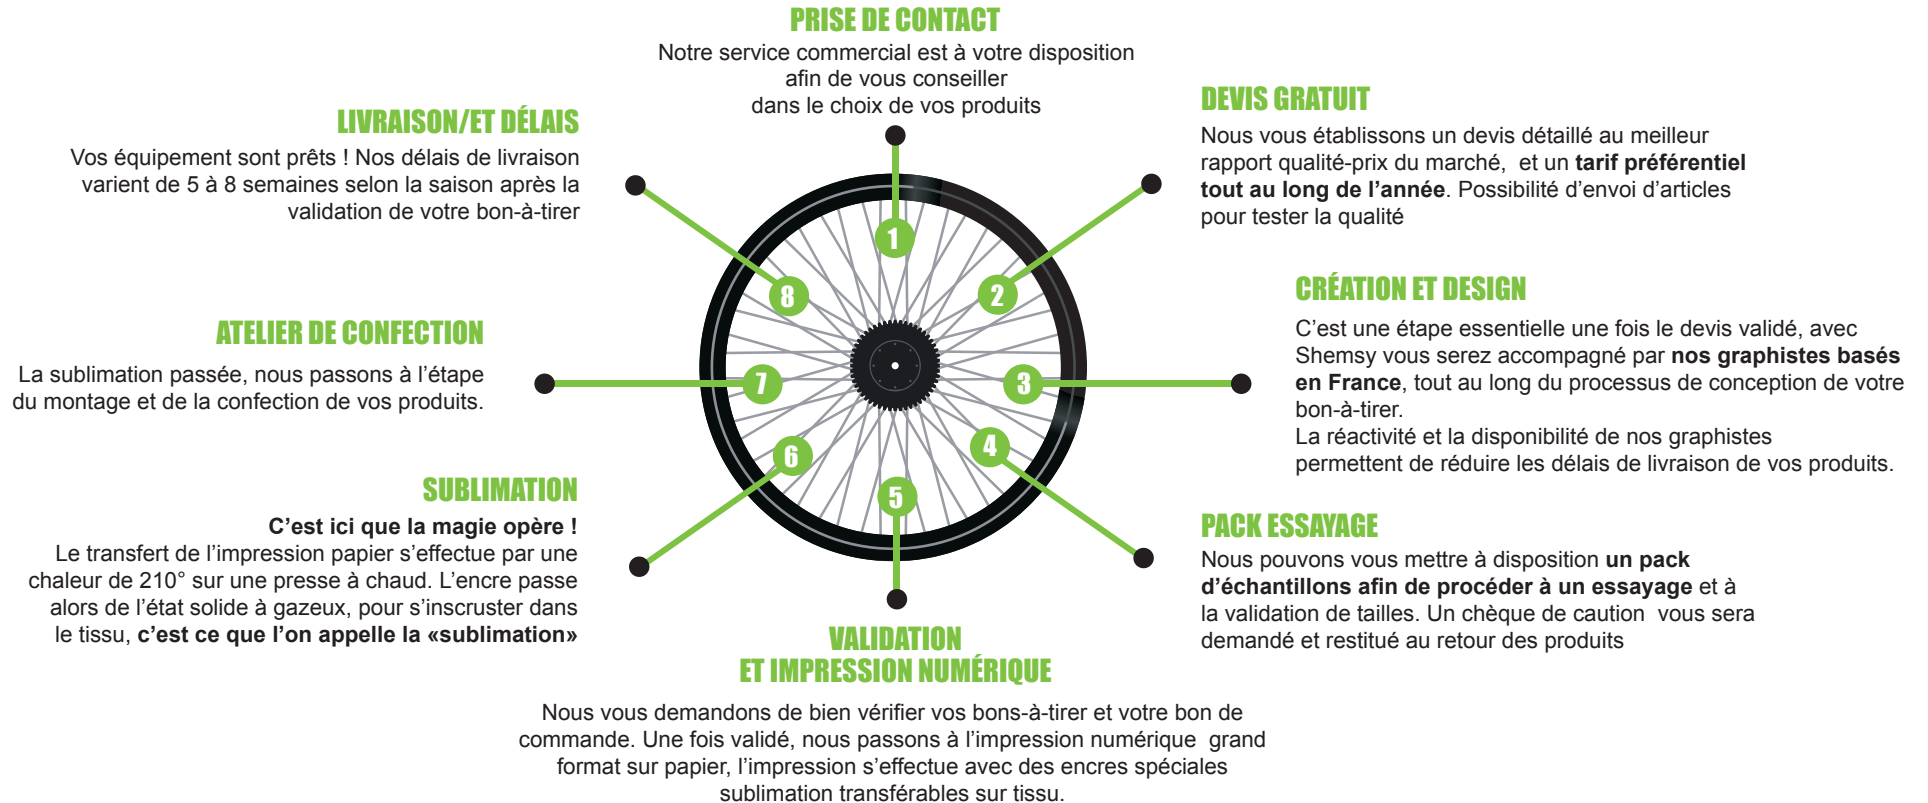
PRISE DE CONTACT
Notre service commercial est à votre disposition afin de vous conseiller dans le choix de vos produits

LIVRAISON/ET DÉLAIS
Vos équipement sont prêts ! Nos délais de livraison varient de 5 à 8 semaines selon la saison après la validation de votre bon-à-tirer

DEVIS GRATUIT
Nous vous établissons un devis détaillé au meilleur rapport qualité-prix du marché, et un **tarif préférentiel tout au long de l'année**. Possibilité d'envoi d'articles pour tester la qualité

1
2
8
3
7
4
6
5

CRÉATION ET DESIGN
C'est une étape essentielle une fois le devis validé, avec Shemsy vous serez accompagné par **nos graphistes basés en France**, tout au long du processus de conception de votre bon-à-tirer.
La réactivité et la disponibilité de nos graphistes permettent de réduire les délais de livraison de vos produits.

ATELIER DE CONFECTION
La sublimation passée, nous passons à l'étape du montage et de la confection de vos produits.

SUBLIMATION
**C'est ici que la magie opère !**
Le transfert de l'impression papier s'effectue par une chaleur de 210° sur une presse à chaud. L'encre passe alors de l'état solide à gazeux, pour s'inscruster dans le tissu, **c'est ce que l'on appelle la «sublimation»**

PACK ESSAYAGE
Nous pouvons vous mettre à disposition **un pack d'échantillons afin de procéder à un essayage** et à la validation de tailles. Un chèque de caution vous sera demandé et restitué au retour des produits

VALIDATION
ET IMPRESSION NUMÉRIQUE
Nous vous demandons de bien vérifier vos bons-à-tirer et votre bon de commande. Une fois validé, nous passons à l'impression numérique grand format sur papier, l'impression s'effectue avec des encres spéciales sublimation transférables sur tissu.